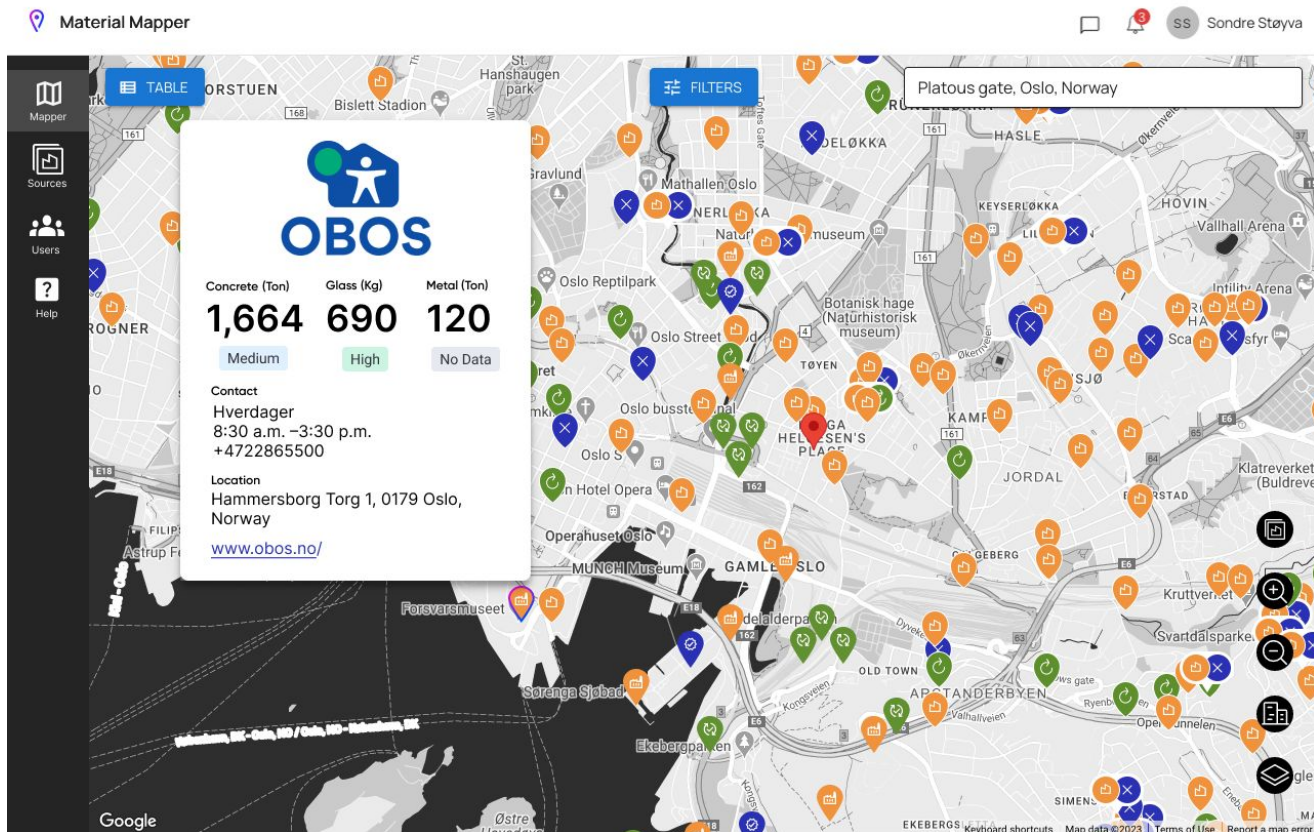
Material Mapper

3 SS Sondre Støyva

Mapper
Sources
Users
Help

TABLE
FILTERS
Platous gate, Oslo, Norway

OBOS

| Concrete (Ton) | Glass (Kg) | Metal (Ton) |
|---|---|---|
| 1,664 | 690 | 120 |
| Medium | High | No Data |

Contact
Hverdager
8:30 a.m. –3:30 p.m.
+4722865500

Location
Hammersborg Torg 1, 0179 Oslo, Norway

www.obos.no/

ORSTUEN
Bislett Stadion
Hanshaugen park
GRÜNERLØKKA
HASLE
Grønland
Mathallen Oslo
Naturhistorisk museum
KEYSERLØKKA
HOVIN
Vallhall Arena
Oslo Reptilpark
Botanisk hage (Naturhistorisk museum)
Intility Arena
Oslo Street
TØYEN
SJØ
Scandic
Oslo bussterminal
KAMPEN
GRØNLAND
HELGESEN'S PLASS
Oslo S
JORDAL
Klatreverket (Buldreverket)
Hotel Opera
Operahuset Oslo
MUNCH Museum
GAMLEBYEN
Forsvarsmuseet
Kruttverket
Svartdalsparken
Middelalderparken
OLD TOWN
Sørenga Sjøbad
ARTANDERBYEN
Ekebergparken
Valhallveien
Kongsveien
Opsjøtunnelen
ROGNER
Astrup Fearnley
København, DK - Oslo, NO / Oslo, NO - København, DK
Google
Østre
SIMENSBRÅTEN
EKEBERGSKRÅNINGEN
Keyboard shortcuts Map data ©2023 Terms of Use Report a map error